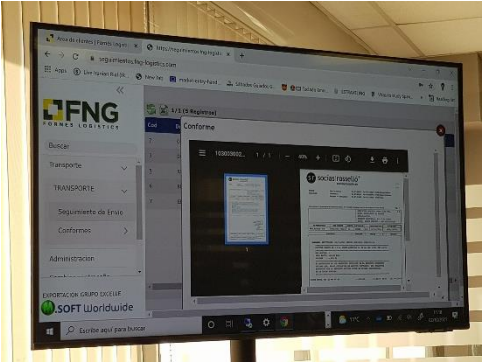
https://seguimiento.fng-logistic.com

FNG
FORMES LOGISTICS

Buscar
Transporte
TRANSPORTE
Seguimiento de Envío
Conformes
Administracion

4/5 (5 Registros)
Cod

Conforme

103030002... 1 / 1 60%

sociasrosello

EXPORTACION GRUPO SOCIAS
SOFT Worldwide

Escribe aquí para buscar
19°C